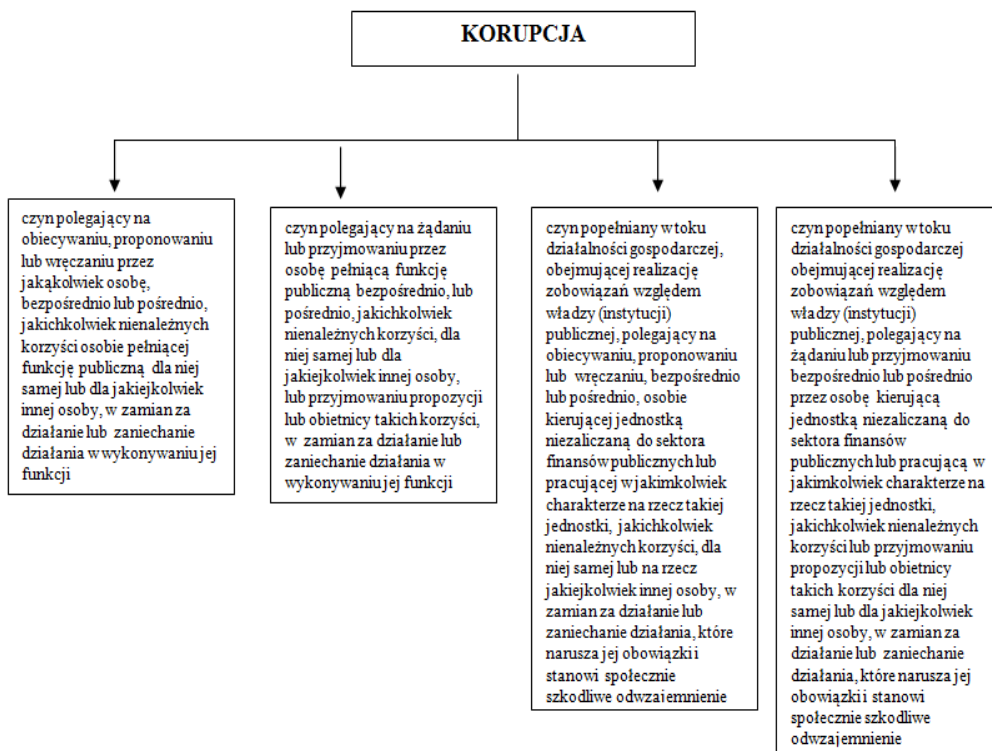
KORUPCJA

czyn polegający na obiecywaniu, proponowaniu lub wręczaniu przez jakąkolwiek osobę, bezpośrednio lub pośrednio, jakichkolwiek nienależnych korzyści osobie pełniącej funkcję publiczną dla niej samej lub dla jakiejkolwiek innej osoby, w zamian za działanie lub zaniechanie działania w wykonywaniu jej funkcji

czyn polegający na żądaniu lub przyjmowaniu przez osobę pełniącą funkcję publiczną bezpośrednio, lub pośrednio, jakichkolwiek nienależnych korzyści, dla niej samej lub dla jakiejkolwiek innej osoby, lub przyjmowaniu propozycji lub obietnicy takich korzyści, w zamian za działanie lub zaniechanie działania w wykonywaniu jej funkcji

czyn popełniany w toku działalności gospodarczej, obejmującej realizację zobowiązań względem władzy (instytucji) publicznej, polegający na obiecywaniu, proponowaniu lub wręczaniu, bezpośrednio lub pośrednio, osobie kierującej jednostką niezaliczaną do sektora finansów publicznych lub pracującej w jakimkolwiek charakterze na rzecz takiej jednostki, jakichkolwiek nienależnych korzyści, dla niej samej lub na rzecz jakiejkolwiek innej osoby, w zamian za działanie lub zaniechanie działania, które narusza jej obowiązki i stanowi społecznie szkodliwe odwzajemnienie

czyn popełniany w toku działalności gospodarczej obejmującej realizację zobowiązań względem władzy (instytucji) publicznej, polegający na żądaniu lub przyjmowaniu bezpośrednio lub pośrednio przez osobę kierującą jednostką niezaliczaną do sektora finansów publicznych lub pracującą w jakimkolwiek charakterze na rzecz takiej jednostki, jakichkolwiek nienależnych korzyści lub przyjmowaniu propozycji lub obietnicy takich korzyści dla niej samej lub dla jakiejkolwiek innej osoby, w zamian za działanie lub zaniechanie działania, które narusza jej obowiązki i stanowi społecznie szkodliwe odwzajemnienie